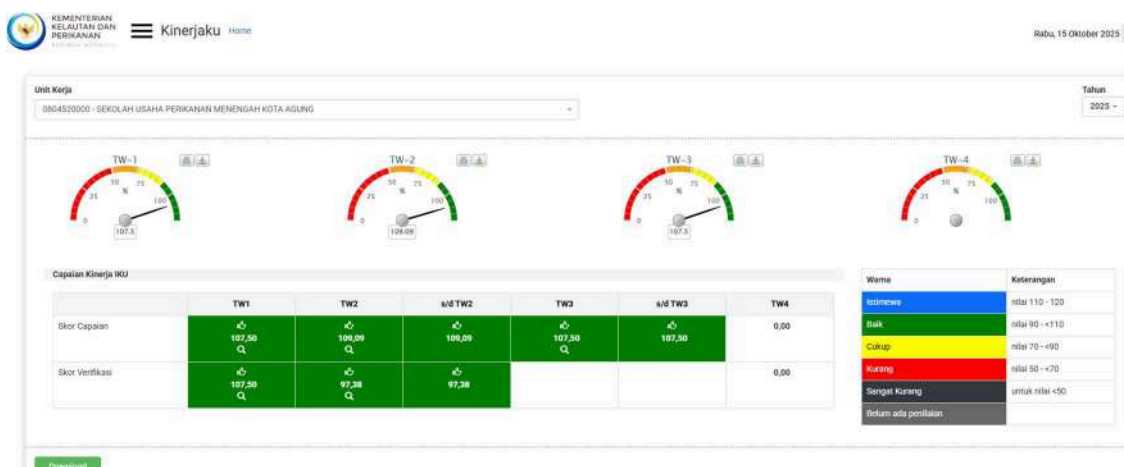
KEMENTERIAN KELAUTAN DAN PERIKANAN

Kinerjaku Home

Rabu, 15 Oktober 2025

Unit Kerja

0804520000 - SEKOLAH USAHA PERIKANAN MENENGAH KOTA AGUNG

Tahun

2025

TW-1

0 25 50 % 75 100

107,5

TW-2

0 25 50 % 75 100

109,09

TW-3

0 25 50 % 75 100

107,5

TW-4

0 25 50 % 75 100

Capaian Kinerja IKU

| | TW1 | TW2 | s/d TW2 | TW3 | s/d TW3 | TW4 |
|---|---|---|---|---|---|---|
| Skor Capaian | 107,50 | 109,09 | 109,09 | 107,50 | 107,50 | 0,00 |
| Skor Verifikasi | 107,50 | 97,38 | 97,38 | | | 0,00 |

| Warna | Keterangan |
|---|---|
| Istimewa | nilai 110 - 120 |
| Baik | nilai 90 - <110 |
| Cukup | nilai 70 - <90 |
| Kurang | nilai 50 - <70 |
| Sangat Kurang | untuk nilai <50 |
| Belum ada penilaian | |

Download